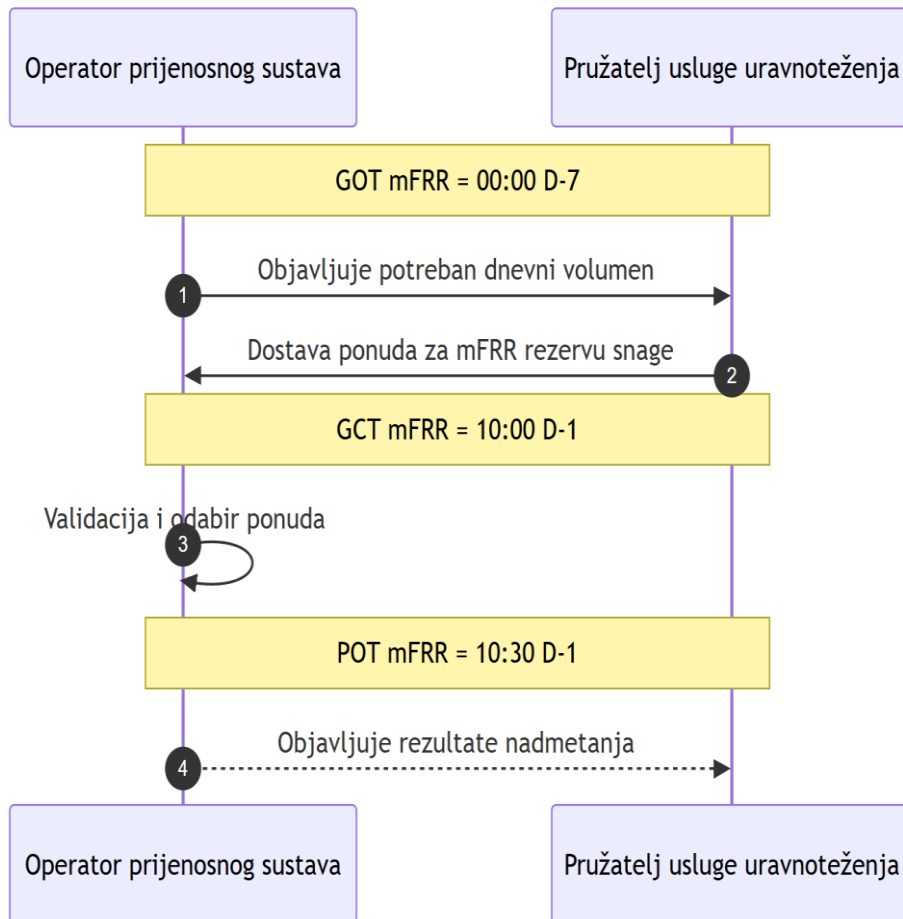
Operator prijenosnog sustava

Pružatelj usluge uravnoteženja

GOT mFRR = 00:00 D-7

1

Objavljuje potreban dnevni volumen

Dostava ponuda za mFRR rezervu snage

2

GCT mFRR = 10:00 D-1

Validacija i odabir ponuda

3

POT mFRR = 10:30 D-1

Objavljuje rezultate nadmetanja

4

Operator prijenosnog sustava

Pružatelj usluge uravnoteženja